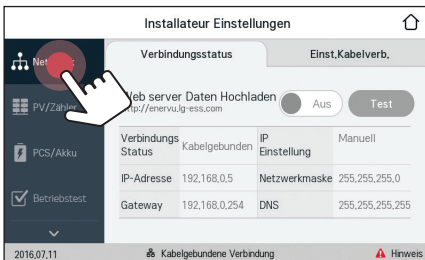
Installateur Einstellungen

Net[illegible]

PV/Zähler

PCS/Akku

Betriebstest

Verbindungsstatus

Einst.Kabelverb.

Web server Daten Hochladen
http://enervu.lg-ess.com

Aus

Test

| Verbindungs Status | Kabelgebunden | IP Einstellung | Manuell |
|---|---|---|---|
| IP-Adresse | 192,168,0,5 | Netzwerkmaske | 255,255,255,0 |
| Gateway | 192,168,0,254 | DNS | 255,255,255,255 |

2016,07,11

Kabelgebundene Verbindung

Hinweis